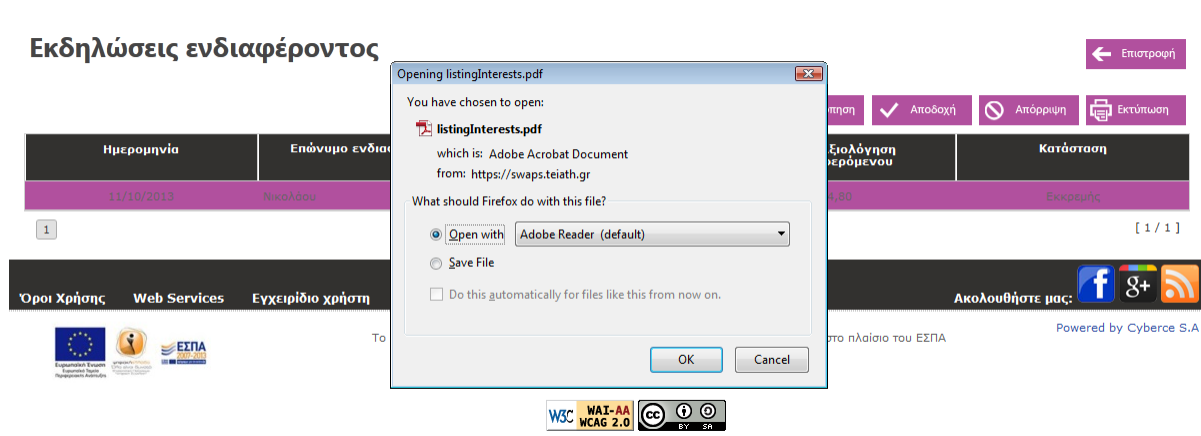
Εκδηλώσεις ενδιαφέροντος

Επιστροφή

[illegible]πηση Αποδοχή Απόρριψη Εκτύπωση

| Ημερομηνία | Επώνυμο ενδια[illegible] | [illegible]ξιολόγηση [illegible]φερόμενου | Κατάσταση |
|---|---|---|---|
| 11/10/2013 | Νικολάου | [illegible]4,80 | Εκκρεμής |

1

[ 1 / 1 ]

Όροι Χρήσης Web Services Εγχειρίδιο χρήστη

Ακολουθήστε μας:

Το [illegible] στο πλαίσιο του ΕΣΠΑ

Powered by Cyberce S.A

Ευρωπαϊκή Ένωση Ευρωπαϊκό Ταμείο Περιφερειακής Ανάπτυξης

ψηφιακή ΕΛΛΑΔΑ

ΕΣΠΑ 2007-2013

Opening listingInterests.pdf

You have chosen to open:

listingInterests.pdf

which is: Adobe Acrobat Document

from: https://swaps.teiath.gr

What should Firefox do with this file?

Open with Adobe Reader (default)

Save File

Do this automatically for files like this from now on.

OK Cancel

W3C WAI-AA WCAG 2.0

cc BY SA